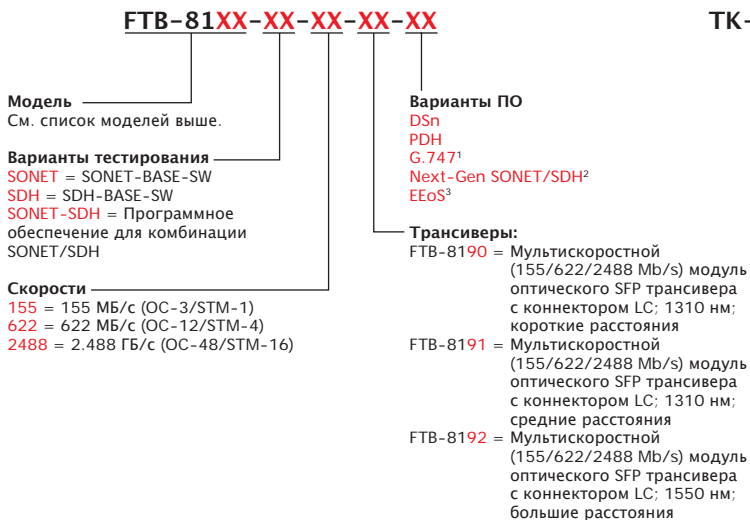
FTB-81XX-XX-XX-XX-XX

TK-

Модель
См. список моделей выше.

Варианты тестирования
SONET = SONET-BASE-SW
SDH = SDH-BASE-SW
SONET-SDH = Программное обеспечение для комбинации SONET/SDH

Скорости
155 = 155 МБ/с (OC-3/STM-1)
622 = 622 МБ/с (OC-12/STM-4)
2488 = 2.488 ГБ/с (OC-48/STM-16)

Варианты ПО
DSn
PDH
G.747$^1$
Next-Gen SONET/SDH$^2$
EEoS$^3$

Трансиверы:
FTB-8190 = Мультискоростной (155/622/2488 Mb/s) модуль оптического SFP трансивера с коннектором LC; 1310 нм; короткие расстояния
FTB-8191 = Мультискоростной (155/622/2488 Mb/s) модуль оптического SFP трансивера с коннектором LC; 1310 нм; средние расстояния
FTB-8192 = Мультискоростной (155/622/2488 Mb/s) модуль оптического SFP трансивера с коннектором LC; 1550 нм; большие расстояния